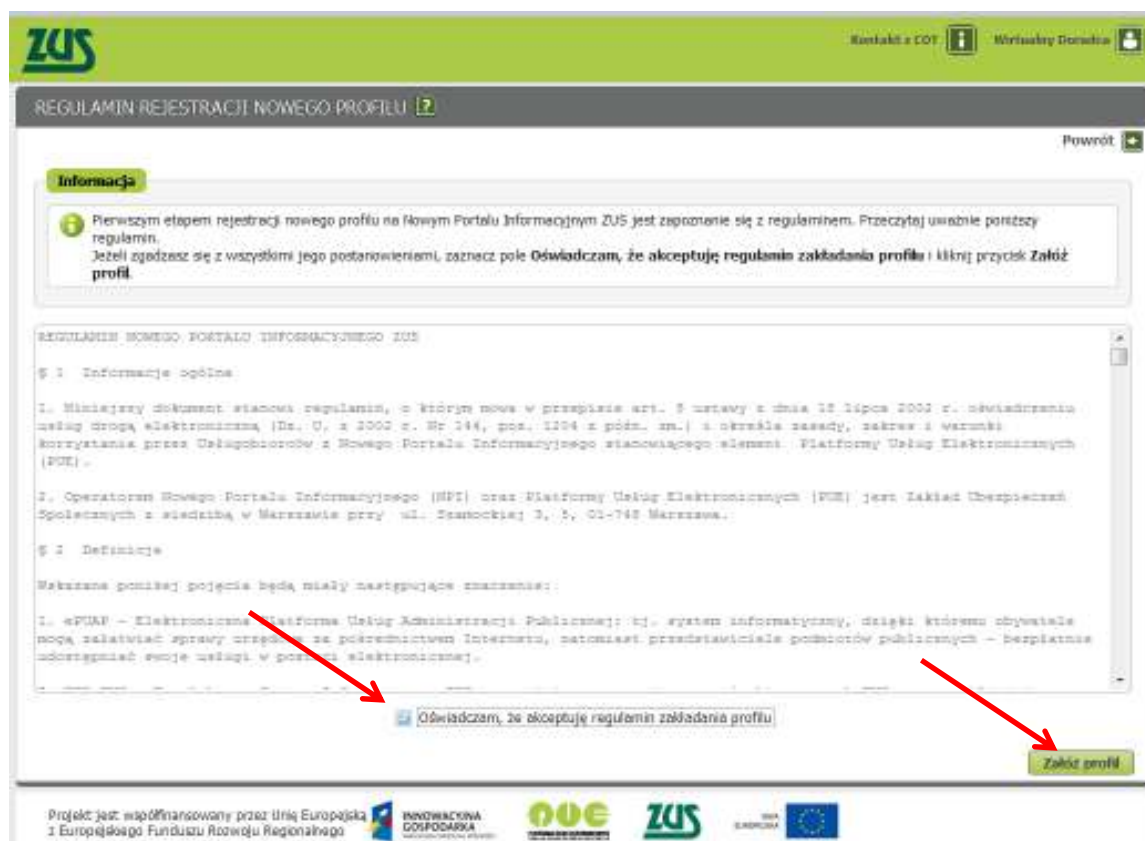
ZUS

Kontakt z COT Wirtualny Doradca

REGULAMIN REJESTRACJI NOWEGO PROFILU

Powrót

Informacja

Pierwszym etapem rejestracji nowego profilu na Nowym Portalu Informacyjnym ZUS jest zapoznanie się z regulaminem. Przeczytaj uważnie poniższy regulamin.
Jeżeli zgadzasz się z wszystkimi jego postanowieniami, zaznacz pole **Oświadczam, że akceptuję regulamin zakładania profilu** i kliknij przycisk **Załóż profil**.

REGULAMIN NOWEGO PORTALU INFORMACYJNEGO ZUS

§ 1 Informacje ogólne

1. Niniejszy dokument stanowi regulamin, o którym mowa w przepisie art. 8 ustawy z dnia 18 lipca 2002 r. o świadczeniu usług drogą elektroniczną (Dz. U. z 2002 r. Nr 144, poz. 1204 z późn. zm.) i określa zasady, zakres i warunki korzystania przez Usługobiorców z Nowego Portalu Informacyjnego stanowiącego element Platformy Usług Elektronicznych (PUE).

2. Operatorem Nowego Portalu Informacyjnego (NPI) oraz Platformy Usług Elektronicznych (PUE) jest Zakład Ubezpieczeń Społecznych z siedzibą w Warszawie przy ul. Szamockiej 3, 5, 01-748 Warszawa.

§ 2 Definicje

Wskazane poniżej pojęcia będą miały następujące znaczenie:

1. ePUAP – Elektroniczna Platforma Usług Administracji Publicznej; tj. system informatyczny, dzięki któremu obywatele mogą załatwiać sprawy urzędowe za pośrednictwem Internetu, natomiast przedstawiciele podmiotów publicznych – bezpłatnie udostępniać swoje usługi w postaci elektronicznej.

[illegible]

Oświadczam, że akceptuję regulamin zakładania profilu

Załóż profil

Projekt jest współfinansowany przez Unię Europejską z Europejskiego Funduszu Rozwoju Regionalnego

INNOWACYJNA GOSPODARKA

ZUS

UNIA EUROPEJSKA